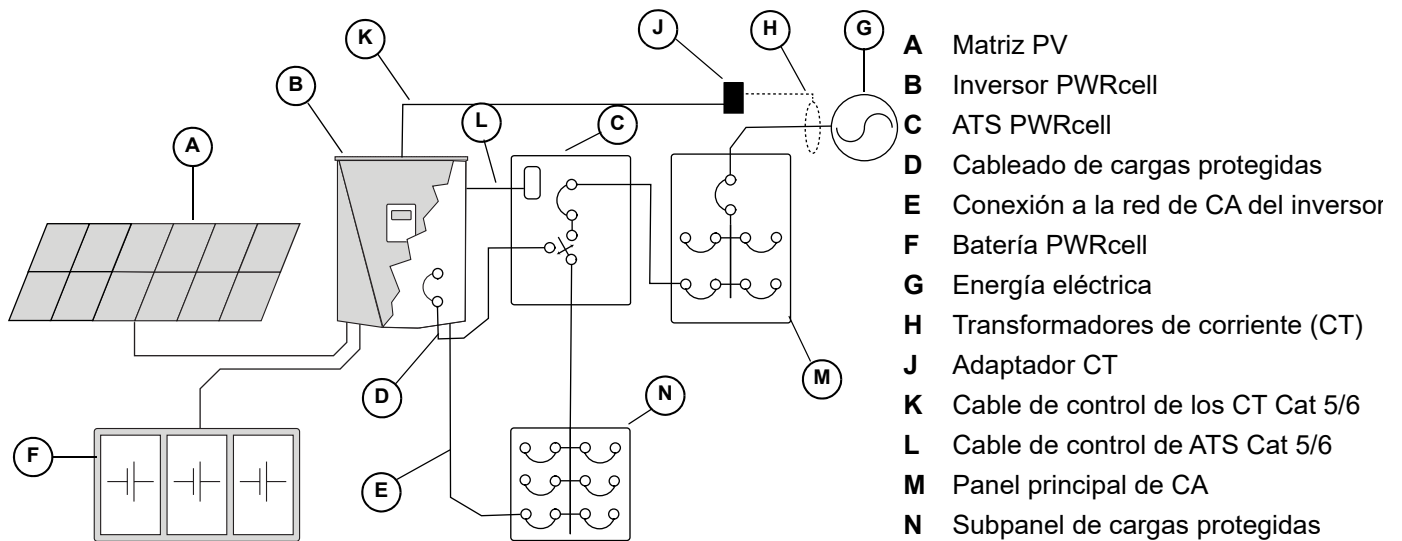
K
J
H
G
B
L
C
A
M
D
N
F
E

**A** Matriz PV
**B** Inversor PWRcell
**C** ATS PWRcell
**D** Cableado de cargas protegidas
**E** Conexión a la red de CA del inversor
**F** Batería PWRcell
**G** Energía eléctrica
**H** Transformadores de corriente (CT)
**J** Adaptador CT
**K** Cable de control de los CT Cat 5/6
**L** Cable de control de ATS Cat 5/6
**M** Panel principal de CA
**N** Subpanel de cargas protegidas